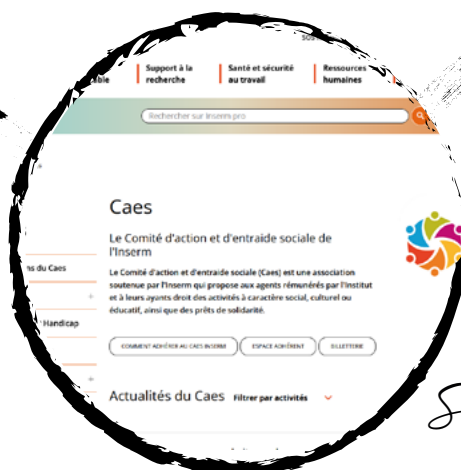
Sos

ble

Support à la recherche

Santé et sécurité au travail

Ressources humaines

Rechercher sur inserm.pro

Caes

Le Comité d'action et d'entraide sociale de l'Inserm

ns du Caes

Handicap

Le Comité d'action et d'entraide sociale (Caes) est une association soutenue par l'Inserm qui propose aux agents rémunérés par l'Institut et à leurs ayants droit des activités à caractère social, culturel ou éducatif, ainsi que des prêts de solidarité.

COMMENT ADHÉRER AU CAES INSERM

ESPACE ADHÉRENT

BILLETTERIE

Actualités du Caes

Filtrer par activités